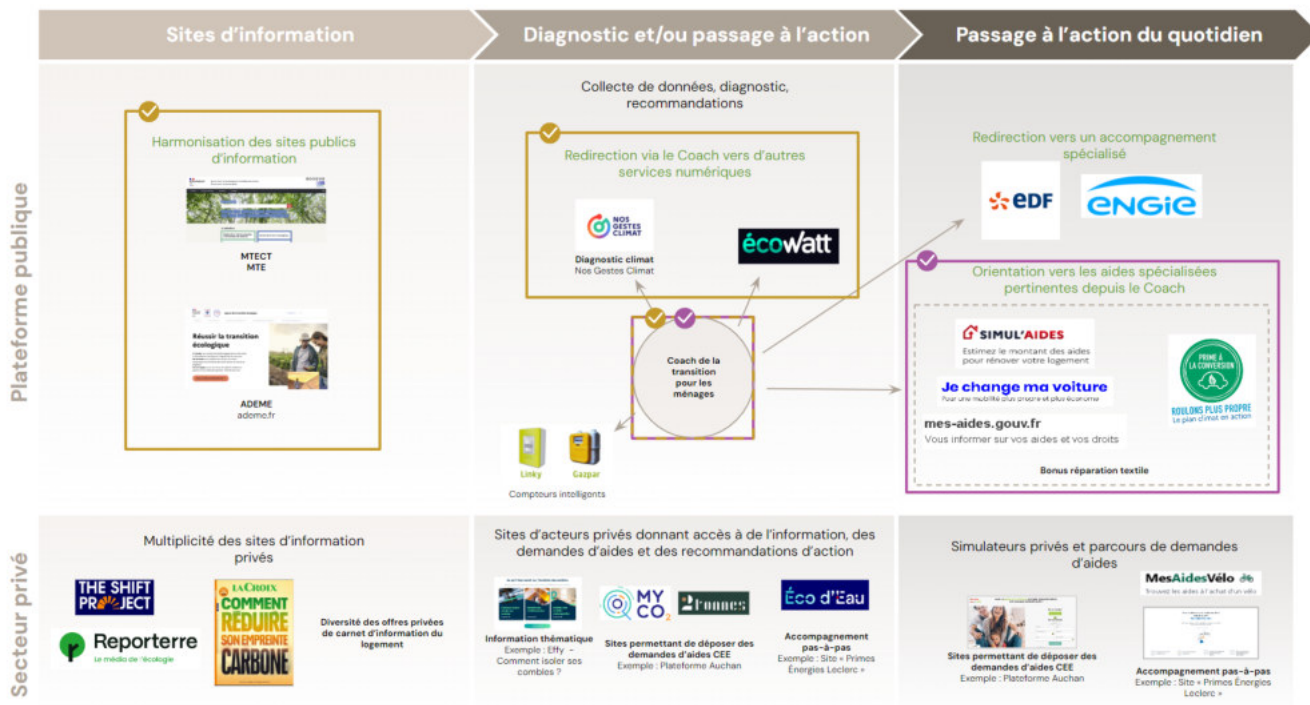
Sites d'information

Diagnostic et/ou passage à l'action

Passage à l'action du quotidien

Plateforme publique

Harmonisation des sites publics d'information

MTECT
MTE

Réussir la transition écologique

ADEME
ademe.fr

Collecte de données, diagnostic, recommandations

Redirection via le Coach vers d'autres services numériques

NOS GESTES CLIMAT

Diagnostic climat
Nos Gestes Climat

écowatt

Coach de la transition pour les ménages

Linky

Gazpar

Compteurs intelligents

Redirection vers un accompagnement spécialisé

EDF

ENGIE

Orientation vers les aides spécialisées pertinentes depuis le Coach

SIMUL'AIDES
Estimez le montant des aides pour rénover votre logement

Je change ma voiture
Pour une mobilité plus propre et plus économe

PRIME À LA CONVERSION
ROULONS PLUS PROPRE
Le plan climat en action

mes-aides.gouv.fr
Vous informer sur vos aides et vos droits

Bonus réparation textile

Secteur privé

Multiplicité des sites d'information privés

THE SHIFT PROJECT

Reporterre
Le média de l'écologie

LA CROIX
COMMENT RÉDUIRE SON EMPREINTE CARBONE

Diversité des offres privées de carnet d'information du logement

Sites d'acteurs privés donnant accès à de l'information, des demandes d'aides et des recommandations d'action

Information thématique
Exemple : Effy – Comment isoler ses combles ?

MY CO$_2$

2tonnes

Sites permettant de déposer des demandes d'aides CEE
Exemple : Plateforme Auchan

Éco d'Eau

Accompagnement pas-à-pas
Exemple : Site « Primes Énergies Leclerc »

Simulateurs privés et parcours de demandes d'aides

MesAidesVélo
Trouvez les aides à l'achat d'un vélo

Sites permettant de déposer des demandes d'aides CEE
Exemple : Plateforme Auchan

Accompagnement pas-à-pas
Exemple : Site « Primes Énergies Leclerc »